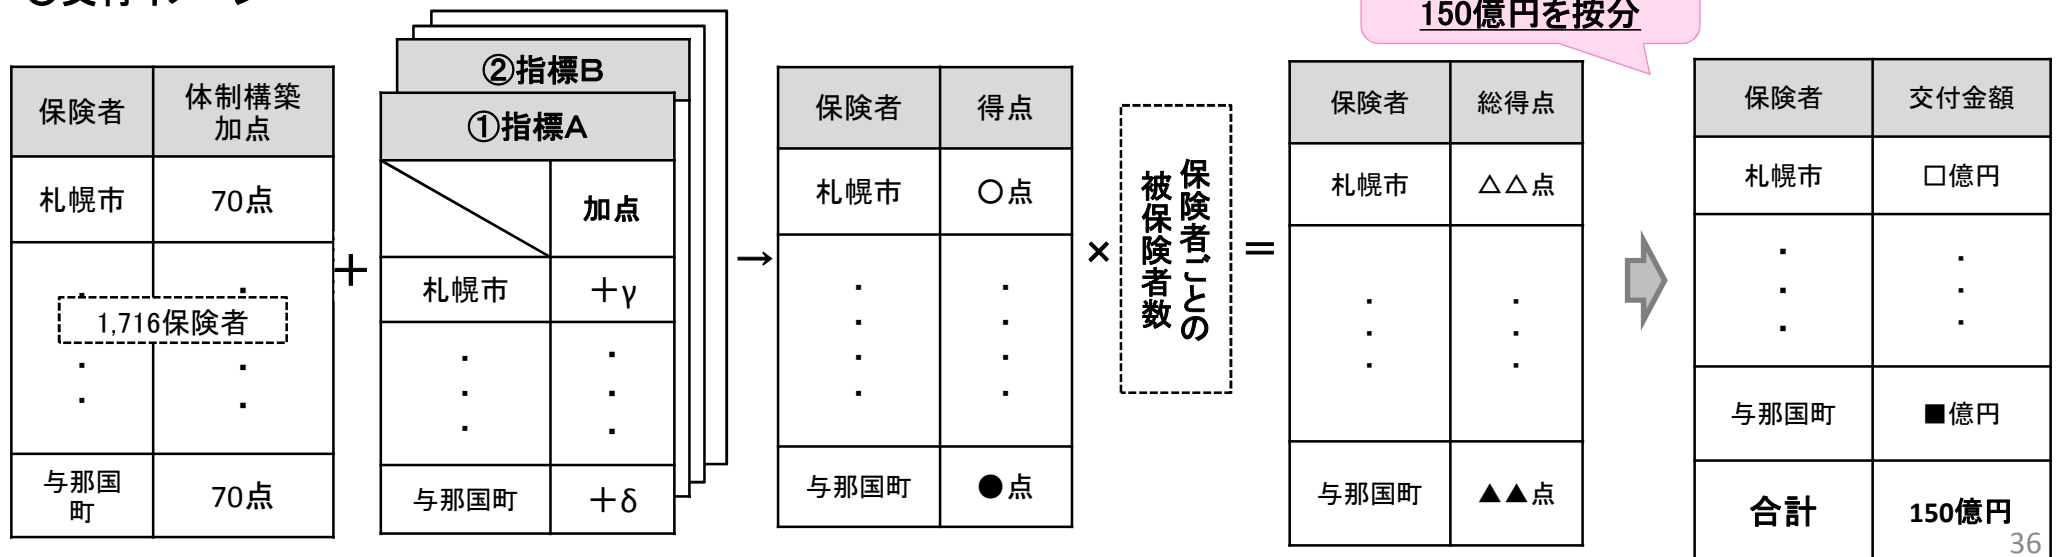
○交付イメージ

150億円を按分

| 保険者 | 体制構築加点 |
|---|---|
| 札幌市 | 70点 |
| ・<br>・<br>・ | ・<br>・<br>・ |
| 与那国町 | 70点 |

1,716保険者

＋

②指標B

①指標A

| | 加点 |
|---|---|
| 札幌市 | ＋γ |
| ・<br>・<br>・ | ・<br>・<br>・ |
| 与那国町 | ＋δ |

→

| 保険者 | 得点 |
|---|---|
| 札幌市 | ○点 |
| ・<br>・<br>・<br>・ | ・<br>・<br>・<br>・ |
| 与那国町 | ●点 |

× 保険者ごとの被保険者数 ＝

| 保険者 | 総得点 |
|---|---|
| 札幌市 | △△点 |
| ・<br>・<br>・ | ・<br>・<br>・ |
| 与那国町 | ▲▲点 |

| 保険者 | 交付金額 |
|---|---|
| 札幌市 | □億円 |
| ・<br>・<br>・ | ・<br>・<br>・ |
| 与那国町 | ■億円 |
| 合計 | 150億円 |

36